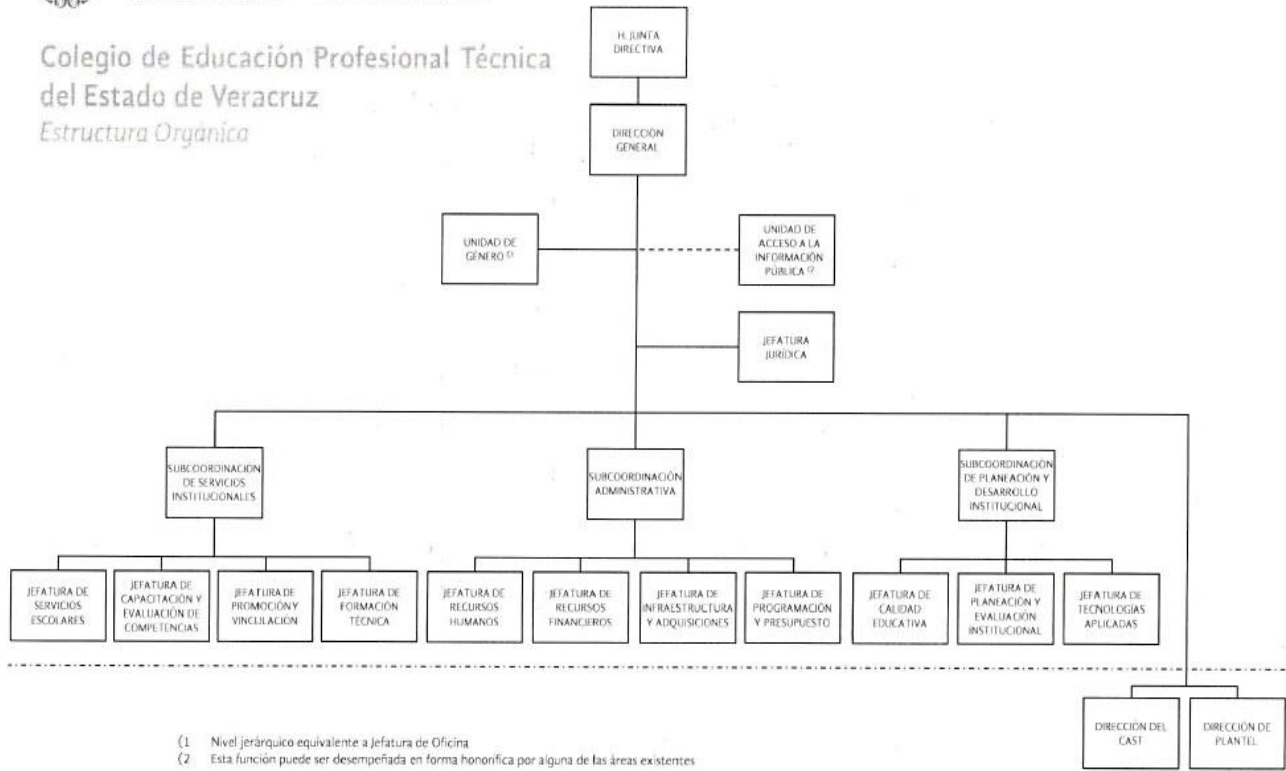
Colegio de Educación Profesional Técnica del Estado de Veracruz
Estructura Orgánica

H. JUNTA DIRECTIVA

DIRECCIÓN GENERAL

UNIDAD DE GÉNERO $^{(1)}$

UNIDAD DE ACCESO A LA INFORMACIÓN PÚBLICA $^{(2)}$

JEFATURA JURÍDICA

SUBCOORDINACIÓN DE SERVICIOS INSTITUCIONALES

SUBCOORDINACIÓN ADMINISTRATIVA

SUBCOORDINACIÓN DE PLANEACIÓN Y DESARROLLO INSTITUCIONAL

JEFATURA DE SERVICIOS ESCOLARES

JEFATURA DE CAPACITACIÓN Y EVALUACIÓN DE COMPETENCIAS

JEFATURA DE PROMOCIÓN Y VINCULACIÓN

JEFATURA DE FORMACIÓN TÉCNICA

JEFATURA DE RECURSOS HUMANOS

JEFATURA DE RECURSOS FINANCIEROS

JEFATURA DE INFRAESTRUCTURA Y ADQUISICIONES

JEFATURA DE PROGRAMACIÓN Y PRESUPUESTO

JEFATURA DE CALIDAD EDUCATIVA

JEFATURA DE PLANEACIÓN Y EVALUACIÓN INSTITUCIONAL

JEFATURA DE TECNOLOGÍAS APLICADAS

DIRECCIÓN DEL CAST

DIRECCIÓN DE PLANTEL

(1 Nivel jerárquico equivalente a Jefatura de Oficina
(2 Esta función puede ser desempeñada en forma honorífica por alguna de las áreas existentes